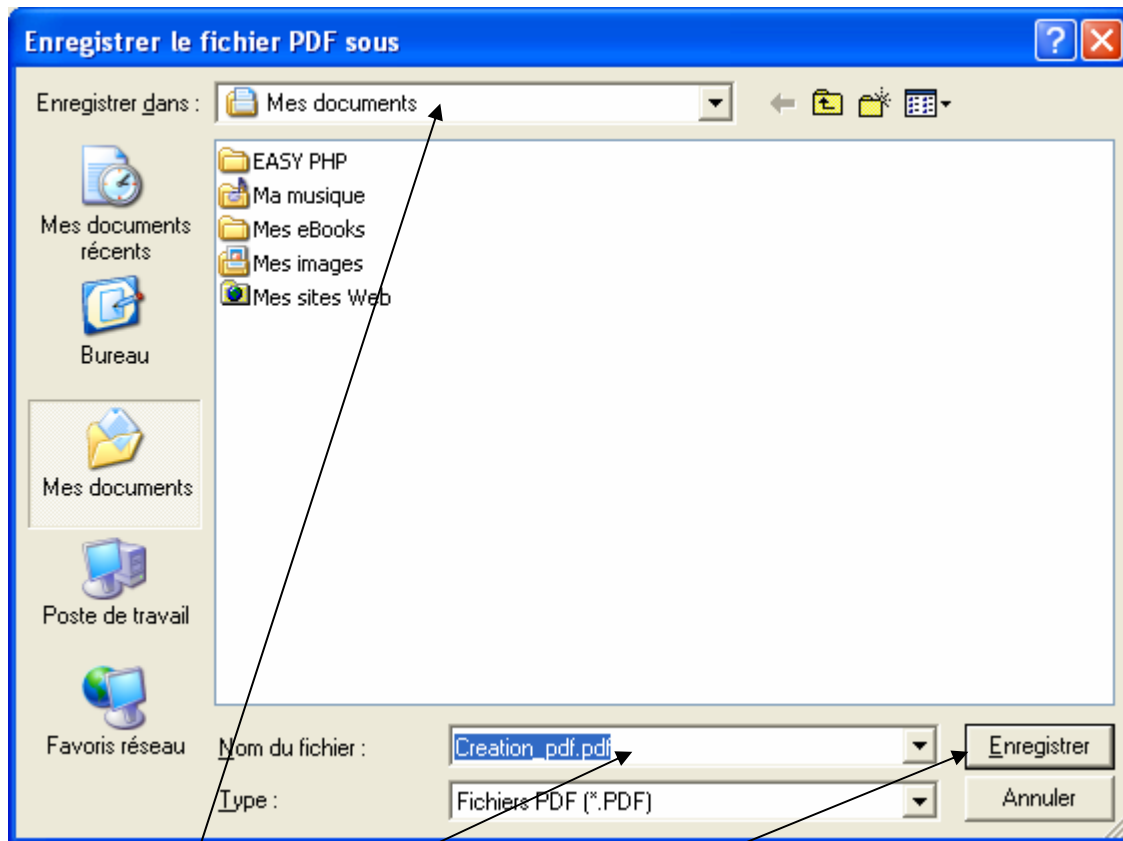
Enregistrer le fichier PDF sous

Enregistrer dans : Mes documents

Mes documents récents

Bureau

Mes documents

Poste de travail

Favoris réseau

EASY PHP
Ma musique
Mes eBooks
Mes images
Mes sites Web

Nom du fichier : Creation_pdf.pdf

Type : Fichiers PDF (*.PDF)

Enregistrer

Annuler